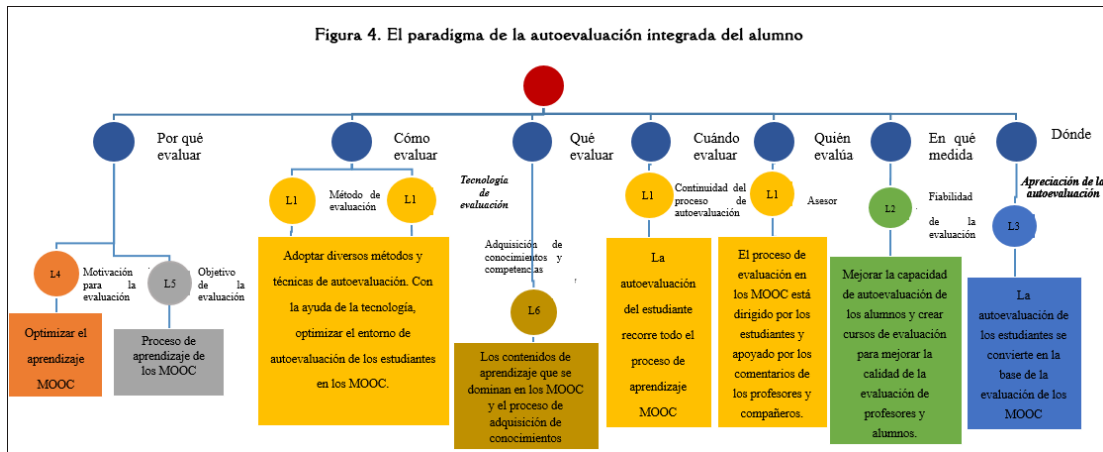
Figura 4. El paradigma de la autoevaluación integrada del alumno

Por qué evaluar

Cómo evaluar

Qué evaluar

Cuándo evaluar

Quién evalúa

En qué medida

Dónde

L4 Motivación para la evaluación

L5 Objetivo de la evaluación

Optimizar el aprendizaje MOOC

Proceso de aprendizaje de los MOOC

L1 Método de evaluación L1

Adoptar diversos métodos y técnicas de autoevaluación. Con la ayuda de la tecnología, optimizar el entorno de autoevaluación de los estudiantes en los MOOC.

Tecnología de evaluación

Adquisición de conocimientos y competencias

L6

Los contenidos de aprendizaje que se dominan en los MOOC y el proceso de adquisición de conocimientos

L1 Continuidad del proceso de autoevaluación

La autoevaluación del estudiante recorre todo el proceso de aprendizaje MOOC

L1 Asesor

El proceso de evaluación en los MOOC está dirigido por los estudiantes y apoyado por los comentarios de los profesores y compañeros.

L2 Fiabilidad de la evaluación

Mejorar la capacidad de autoevaluación de los alumnos y crear cursos de evaluación para mejorar la calidad de la evaluación de profesores y alumnos.

Apreciación de la autoevaluación

L3

La autoevaluación de los estudiantes se convierte en la base de la evaluación de los MOOC